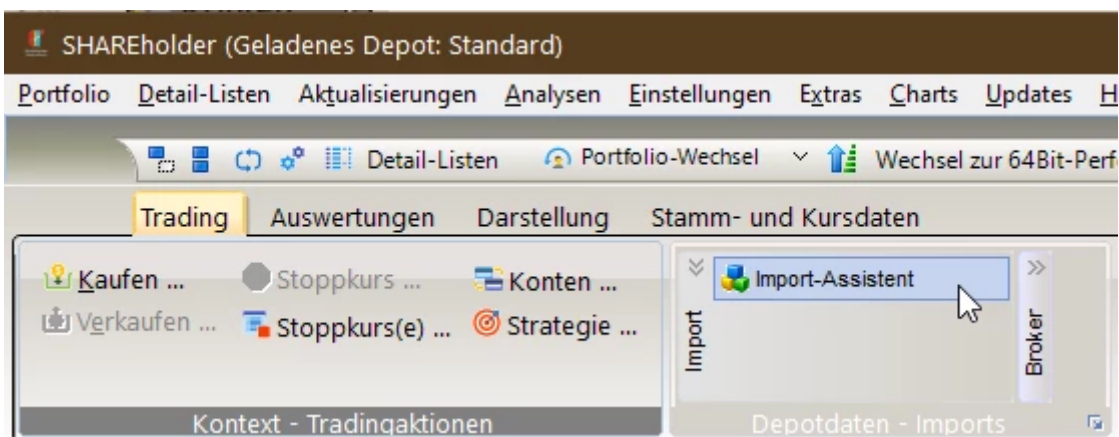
SHAREholder (Geladenes Depot: Standard)

Portfolio Detail-Listen Aktualisierungen Analysen Einstellungen Extras Charts Updates H

Detail-Listen Portfolio-Wechsel Wechsel zur 64Bit-Perf

Trading Auswertungen Darstellung Stamm- und Kursdaten

Kaufen ... Stoppkurs ... Konten ...
Verkaufen ... Stoppkurs(e) ... Strategie ...

Kontext - Tradingaktionen

Import-Assistent
Import
Broker

Depotdaten - Imports